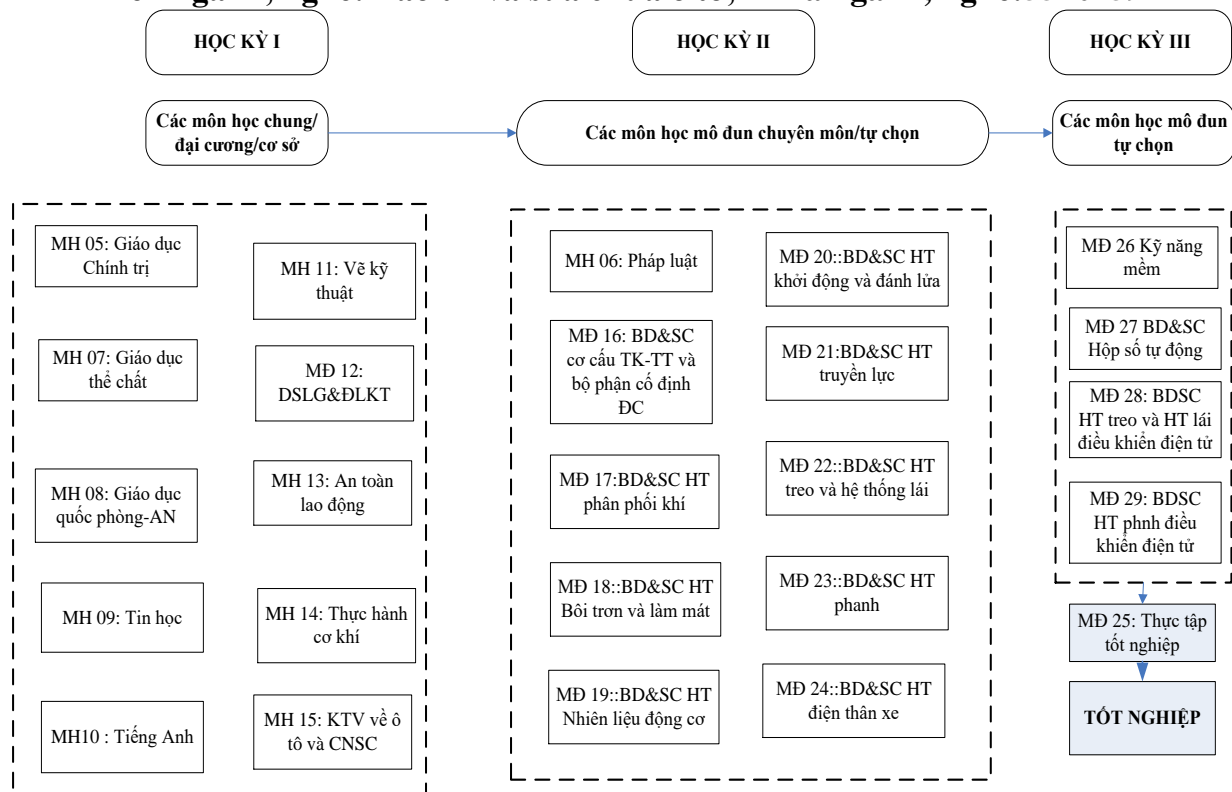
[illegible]

HỌC KỲ I

HỌC KỲ II

HỌC KỲ III

Các môn học chung/ đại cương/cơ sở

Các môn học mô đun chuyên môn/tự chọn

Các môn học mô đun tự chọn

MH 05: Giáo dục Chính trị

MH 11: Vẽ kỹ thuật

MH 07: Giáo dục thể chất

MĐ 12: DSLG&ĐLKT

MH 08: Giáo dục quốc phòng-AN

MH 13: An toàn lao động

MH 09: Tin học

MH 14: Thực hành cơ khí

MH10 : Tiếng Anh

MH 15: KTV về ô tô và CNSC

MH 06: Pháp luật

MĐ 20::BD&SC HT khởi động và đánh lửa

MĐ 16: BD&SC cơ cấu TK-TT và bộ phận cố định ĐC

MĐ 21:BD&SC HT truyền lực

MĐ 17:BD&SC HT phân phối khí

MĐ 22::BD&SC HT treo và hệ thống lái

MĐ 18::BD&SC HT Bôi trơn và làm mát

MĐ 23::BD&SC HT phanh

MĐ 19::BD&SC HT Nhiên liệu động cơ

MĐ 24::BD&SC HT điện thân xe

MĐ 26 Kỹ năng mềm

MĐ 27 BD&SC Hộp số tự động

MĐ 28: BDSC HT treo và HT lái điều khiển điện tử

MĐ 29: BDSC HT phnh điều khiển điện tử

MĐ 25: Thực tập tốt nghiệp

TỐT NGHIỆP